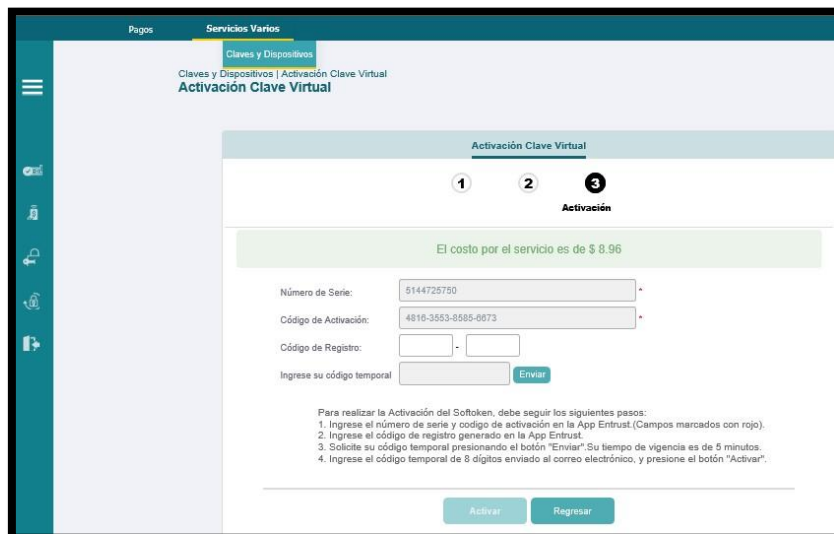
Pagos Servicios Varios

Claves y Dispositivos

Claves y Dispositivos | Activación Clave Virtual
Activación Clave Virtual

Activación Clave Virtual

1 2 3
Activación

El costo por el servicio es de $ 8.96

Número de Serie: 5144725750 *

Código de Activación: 4816-3553-8585-8673 *

Código de Registro: -

Ingrese su código temporal Enviar

Para realizar la Activación del Softoken, debe seguir los siguientes pasos:
1. Ingrese el número de serie y codigo de activación en la App Entrust.(Campos marcados con rojo).
2. Ingrese el código de registro generado en la App Entrust.
3. Solicite su código temporal presionando el botón "Enviar".Su tiempo de vigencia es de 5 minutos.
4. Ingrese el código temporal de 8 dígitos enviado al correo electrónico, y presione el botón "Activar".

Activar Regresar